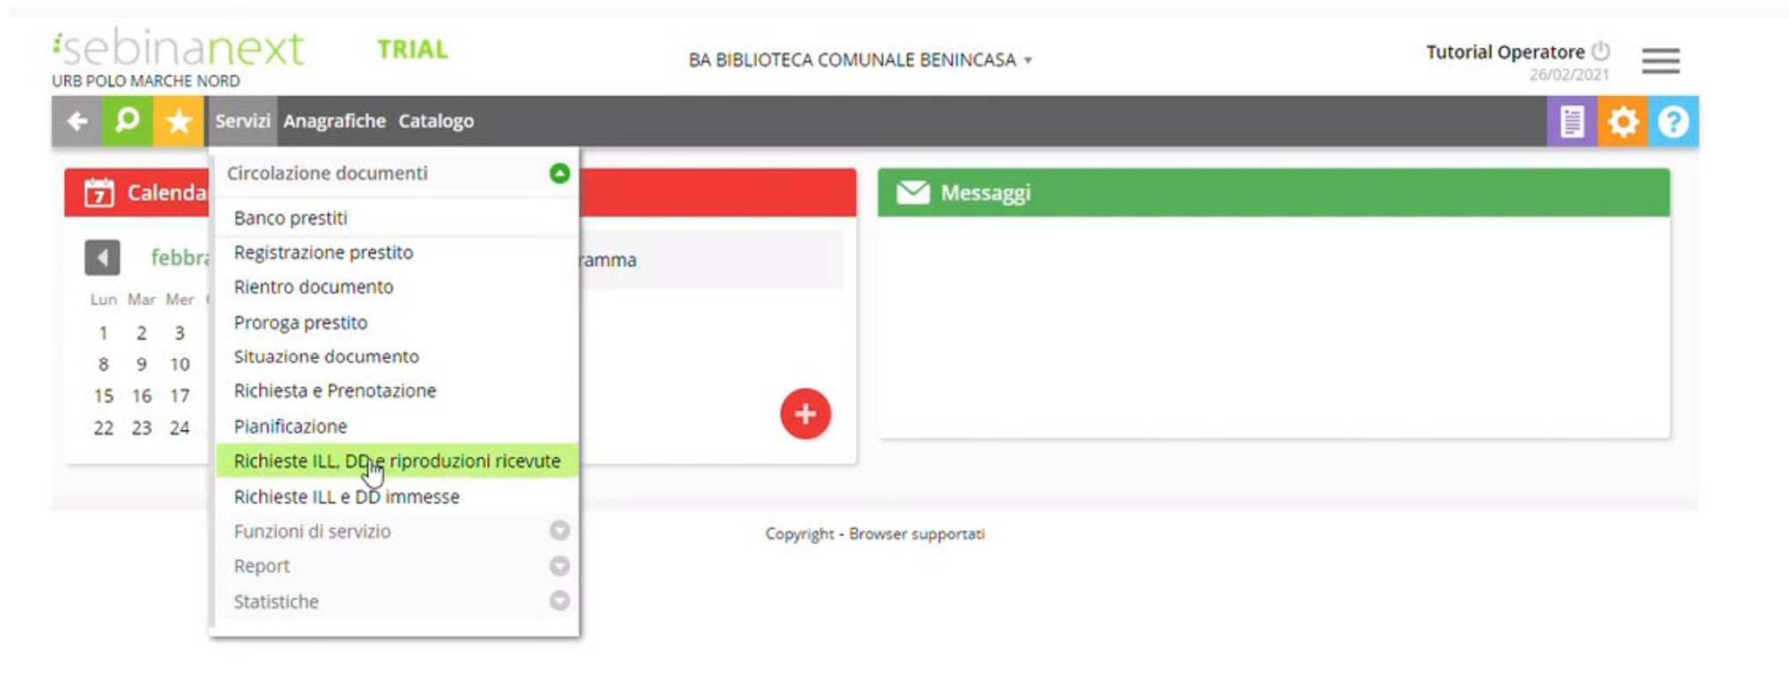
sebinanext TRIAL
URB POLO MARCHE NORD

BA BIBLIOTECA COMUNALE BENINCASA ▾

Tutorial Operatore
26/02/2021

Servizi Anagrafiche Catalogo

Calenda

febbra

| Lun | Mar | Mer |
|---|---|---|
| 1 | 2 | 3 |
| 8 | 9 | 10 |
| 15 | 16 | 17 |
| 22 | 23 | 24 |

Circolazione documenti
Banco prestiti
Registrazione prestito
Rientro documento
Proroga prestito
Situazione documento
Richiesta e Prenotazione
Pianificazione
Richieste ILL, DD e riproduzioni ricevute
Richieste ILL e DD immesse
Funzioni di servizio
Report
Statistiche

ramma

Messaggi

Copyright - Browser supportati